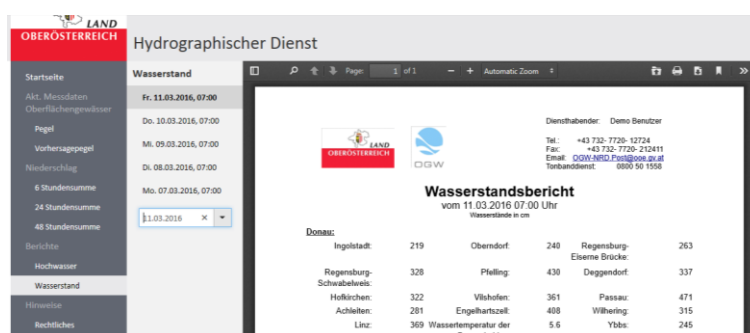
LAND
OBERÖSTERREICH

Hydrographischer Dienst

Startseite
Akt. Messdaten Oberflächengewässer
Pegel
Vorhersagepegel
Niederschlag
6 Stundensumme
24 Stundensumme
48 Stundensumme
Berichte
Hochwasser
Wasserstand
Hinweise
Rechtliches

Wasserstand
Fr. 11.03.2016, 07:00
Do. 10.03.2016, 07:00
Mi. 09.03.2016, 07:00
Di. 08.03.2016, 07:00
Mo. 07.03.2016, 07:00
11.03.2016

Page: 1 of 1 Automatic Zoom

LAND
OBERÖSTERREICH

OGW

Diensthabender: Demo Benutzer

Tel.: +43 732- 7720- 12724
Fax: +43 732- 7720- 212411
Email: OGW-NRD.Post@ooe.gv.at
Tonbanddienst: 0800 50 1558

Wasserstandsbericht
vom 11.03.2016 07:00 Uhr
Wasserstände in cm

Donau:

| | | | | | |
|---|---|---|---|---|---|
| Ingolstadt: | 219 | Oberndorf: | 240 | Regensburg-Eiserne Brücke: | 263 |
| Regensburg-Schwabelweis: | 328 | Pfelling: | 430 | Deggendorf: | 337 |
| Hofkirchen: | 322 | Vilshofen: | 361 | Passau: | 471 |
| Achleiten: | 281 | Engelhartszell: | 408 | Wilhering: | 315 |
| Linz: | 369 | Wassertemperatur der | 5.6 | Ybbs: | 245 |